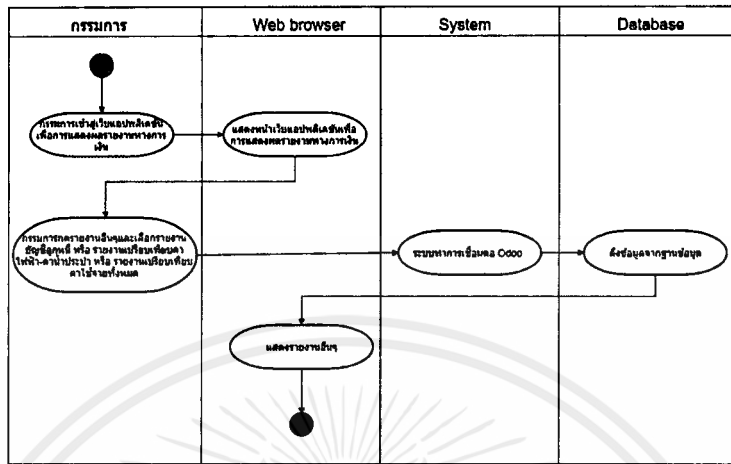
กรรมการ

Web browser

System

Database

กรรมการเข้าสู่เว็บแอปพลิเคชันเพื่อการแสดงผลรายงานทางการเงิน

แสดงหน้าเว็บแอปพลิเคชันเพื่อการแสดงผลรายงานทางการเงิน

กรรมการกดรายงานอื่นๆและเลือกรายงานบัญชีลูกหนี้ หรือ รายงานเปรียบเทียบค่าไฟฟ้า-ค่าน้ำประปา หรือ รายงานเปรียบเทียบค่าใช้จ่ายทั้งหมด

ระบบทำการเชื่อมต่อ Odoo

ดึงข้อมูลจากฐานข้อมูล

แสดงรายงานอื่นๆ